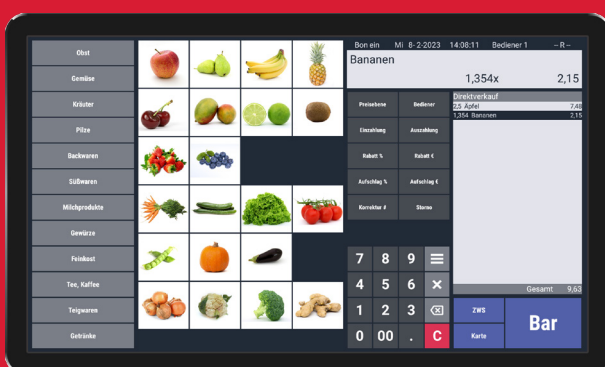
Obst
Gemüse
Kräuter
Pilze
Backwaren
Süßwaren
Milchprodukte
Gewürze
Feinkost
Tee, Kaffee
Teigwaren
Getränke

Bon ein Mi 8-2-2023 14:08:11 Bediener 1 – R –
Bananen
1,354x 2,15

Preiseben Bediener
Einzahlung Auszahlung
Rabatt % Rabatt €
Aufschlag % Aufschlag €
Korrektur # Storno

Direktverkauf
2,5 Äpfel 7,48
1,354 Bananen 2,15

Gesamt 9,63

7 8 9
4 5 6
1 2 3
0 00 . C

ZWS
Karte
Bar